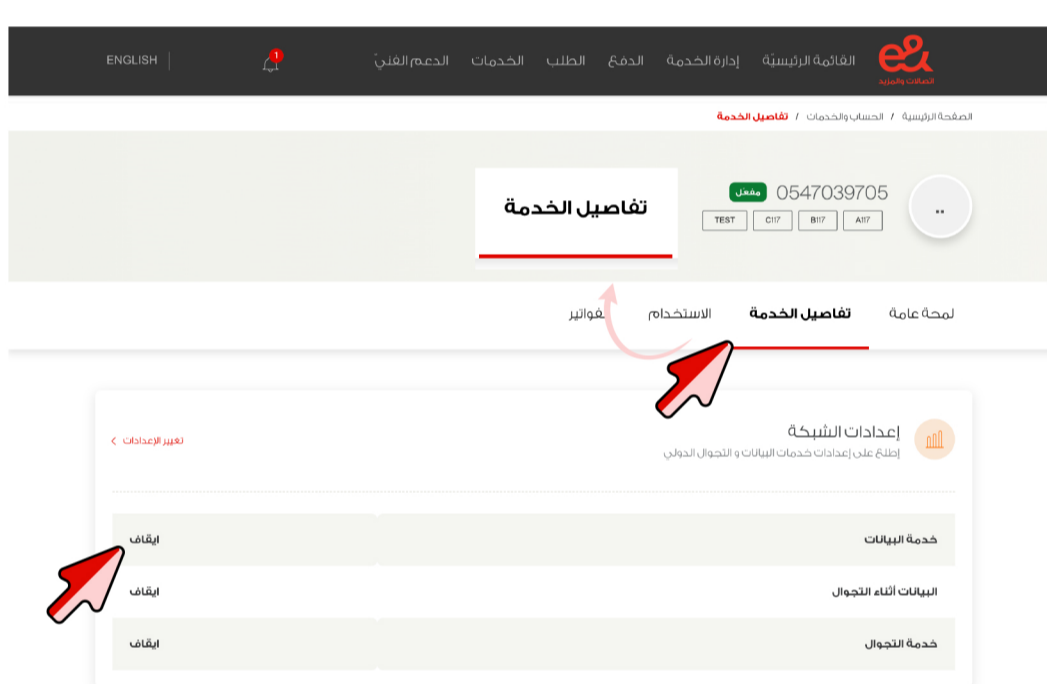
e&
اتصالات والمزيد

القائمة الرئيسيّة إدارة الخدمة الدفع الطلب الخدمات الدعم الفنيّ

1

ENGLISH

الصفحة الرئيسية / الحساب والخدمات / تفاصيل الخدمة

..

0547039705 مفعل

A117 B117 C117 TEST

تفاصيل الخدمة

لمحة عامة تفاصيل الخدمة الاستخدام فواتير

إعدادات الشبكة
إطلع على إعدادات خدمات البيانات و التجوال الدولي

تغيير الإعدادات

| خدمة البيانات | ايقاف |
|---|---|
| البيانات أثناء التجوال | ايقاف |
| خدمة التجوال | ايقاف |